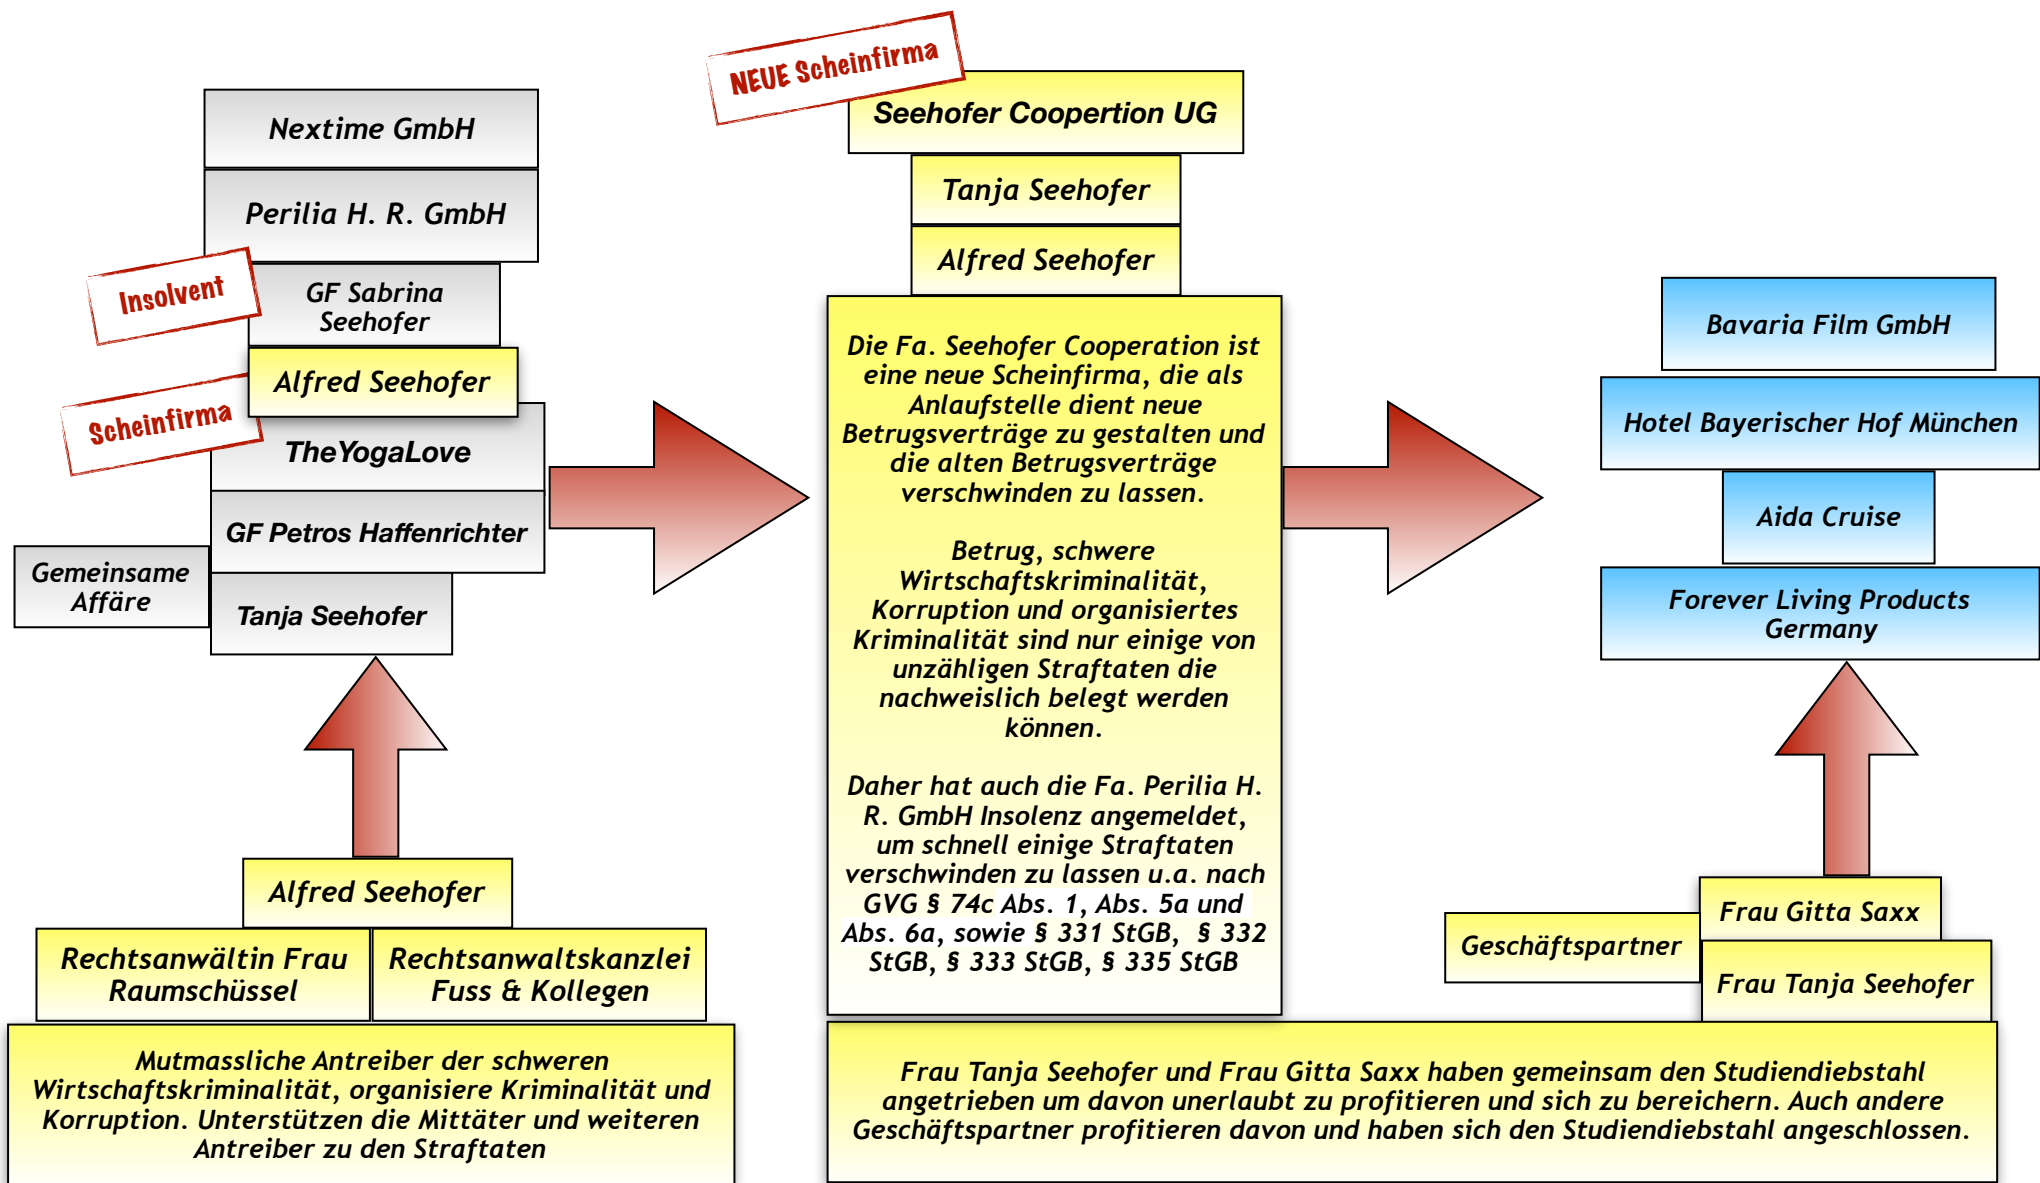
Nextime GmbH

Perilia H. R. GmbH

Insolvent

GF Sabrina Seehofer

Alfred Seehofer

Scheinfirma

TheYogaLove

GF Petros Haffenrichter

Gemeinsame Affäre

Tanja Seehofer

Alfred Seehofer

Rechtsanwältin Frau Raumschüssel

Rechtsanwaltskanzlei Fuss & Kollegen

Mutmassliche Antreiber der schweren Wirtschaftskriminalität, organisiere Kriminalität und Korruption. Unterstützen die Mittäter und weiteren Antreiber zu den Straftaten

NEUE Scheinfirma

Seehofer Coopertion UG

Tanja Seehofer

Alfred Seehofer

Die Fa. Seehofer Cooperation ist eine neue Scheinfirma, die als Anlaufstelle dient neue Betrugsverträge zu gestalten und die alten Betrugsverträge verschwinden zu lassen.

Betrug, schwere Wirtschaftskriminalität, Korruption und organisiertes Kriminalität sind nur einige von unzähligen Straftaten die nachweislich belegt werden können.

Daher hat auch die Fa. Perilia H. R. GmbH Insolenz angemeldet, um schnell einige Straftaten verschwinden zu lassen u.a. nach GVG § 74c Abs. 1, Abs. 5a und Abs. 6a, sowie § 331 StGB, § 332 StGB, § 333 StGB, § 335 StGB

Bavaria Film GmbH

Hotel Bayerischer Hof München

Aida Cruise

Forever Living Products Germany

Frau Gitta Saxx

Geschäftspartner

Frau Tanja Seehofer

Frau Tanja Seehofer und Frau Gitta Saxx haben gemeinsam den Studiendiebstahl angetrieben um davon unerlaubt zu profitieren und sich zu bereichern. Auch andere Geschäftspartner profitieren davon und haben sich den Studiendiebstahl angeschlossen.